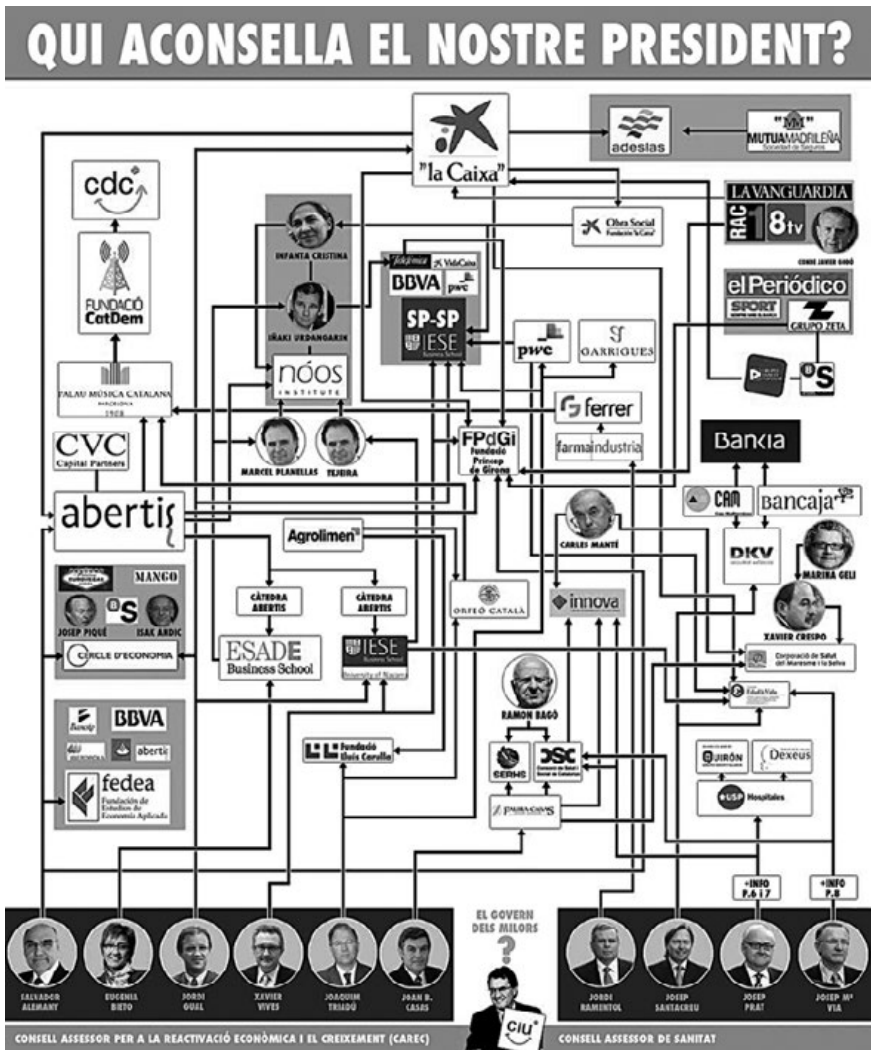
QUI ACONSELLA EL NOSTRE PRESIDENT?

"la Caixa"

adeslas

MUTUA MADRILEÑA
Sociedad de Seguros

cdc

FUNDACIÓ CatDem

PALAU MÚSICA CATALANA
BARCELONA
1908

CVC
Capital Partners

abertis

INFANTA CRISTINA

IÑAKI URDANGARIN

nóos
INSTITUTE

MARCEL PLANELLAS

TEJEIRA

Telefónica
VidaCaixa
BBVA
pwc

SP-SP
IESE
Business School

Obra Social
Fundació "la Caixa"

LA VANGUARDIA
RAC1
8tv
COMTE JAVIER GODÓ

el Periódico
SPORT
GRUPO ZETA

pwc

GARRIGUES

ferrer

farmaindustria

FPdGi
Fundació Príncep de Girona

Bankia

CAM

Bancaja

CARLES MANTÉ

DKV

MARINA GELI

XAVIER CRESPO

Agrolimen

CÀTEDRA ABERTIS

CÀTEDRA ABERTIS

ESADE
Business School

IESE
Business School
Universidad de Navarra

ORFEÓ CATALÀ

innova

Corporació de Salut del Maresme i la Selva

MANGO

JOSEP PIQUÉ

ISAK ANDIC

CERCLE D'ECONOMIA

BBVA

abertis

fedea
Fundación de Estudios de Economía Aplicada

RAMON BAGÓ

SERHS

CSC

Fundació Lluís Carulla

QUIRÓN

Dexeus

USP Hospitales

+INFO P.6 i 7

+INFO P.8

EL GOVERN DELS MILLORS

SALVADOR ALEMANY

EUGÈNIA BIETO

JORDI GUAL

XAVIER VIVES

JOAQUIM TRIADÚ

JOAN B. CASAS

JORDI RAMENTOL

JOSEP SANTACREU

JOSEP PRAT

JOSEP Mª VIA

CiU

CONSELL ASSESSOR PER A LA REACTIVACIÓ ECONÒMICA I EL CREIXEMENT (CAREC)

CONSELL ASSESSOR DE SANITAT